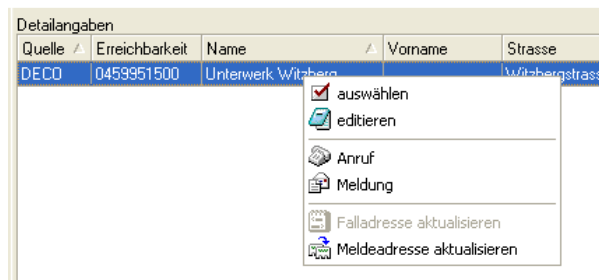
Detailangaben

| Quelle | Erreichbarkeit | Name | Vorname | Strasse |
|---|---|---|---|---|
| DECO | 0459951500 | Unterwerk Witzberg | | Witzbergstrass |

auswählen
editieren
Anruf
Meldung
Falladresse aktualisieren
Meldeadresse aktualisieren